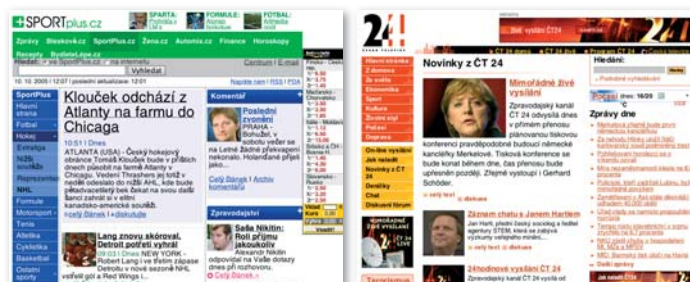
iSPORTplus.cz

SPARTA: FORMULE: FOTBAL:

Zprávy Bleskově.cz SportPlus.cz Žena.cz Autorevue.cz Finance Horoskopy Recepty

Hledat: Vyhledat

10. 10. 2005 | 12:07 | poslední aktualizace 12:07

Napište nám | RSS | PDA

SportPlus

Hlavní strana

Fotbal

Hokej

Extraliga

NHL

Formule

Motorsport

Tenis

Atletika

Cyklistika

Basketbal

Ostatní sporty

Klouček odchází z Atlanty na farmu do Chicaga

10:51 | Dnes

ATLANTA (USA) - Český hokejový obránce Tomáš Klouček bude v příštích dnech působit na farmě Atlanty v Chicagu. Vedení Thrashers jej totiž v neděli odeslalo do nižší AHL, kde bude pravděpodobně čekat na svou další šanci vrátit se v elitní kanadsko-americké soutěži.

» celý článek | » diskuse

Komentář

Poslední zvonění

PRAHA - Bohužel, v sobotu večer se na Letné žádné přestupy nekonalo. Holandské přání jako...

Celý článek | Archiv komentářů

Zpravodajství

Lang znovu skóroval, Detroit potřetí vyhrál

09:03 | Dnes NEW YORK - Robert Lang v třetím zápase Detroitu v nové sezoně NHL vstřelil gól a Red Wings i...

Saša Nikitin: Roli přijímám jakoukoliv

Alexandr Nikitin odpovídal na Vaše dotazy přes půl hodiny.

Celý článek

24

Dnes: Sledujte ČT 24

ČT 24 domů | ČT 24 živě | Program ČT 24 | O ČT24

Novinky z ČT 24

Mimořádné živé vysílání

Zpravodajský kanál ČT 24 odvysílá dnes v přímém přenosu plánovanou tiskovou konferenci pravděpodobné budoucí německé kancléřky Merkelové. Tisková konference se bude konat během dne, čas přenosu bude upřesněn později. Zřejmé vystoupí i Gerhard Schröder.

» celý text | » diskuse

Záznam chatu s Janem Hartlem

Jan Hartl, předseda ředitel agentury STEM, která se zabývá výzkumem veřejného mínění...

» celý text | » diskuse

24hodinové vysílání ČT 24

Zpravodajský kanál ČT 24 vysílá od

Hlavní stránka

Z domova

Ze světa

Ekonomika

Sport

Kultura

Životní styl

Počasí

Doprava

On-line vysílání

Jak nás sledovat

Novinky z ČT 24

Deníčky

Chat

Diskusní fórum

Hledání:

Počasí

Zprávy dne

Další zprávy